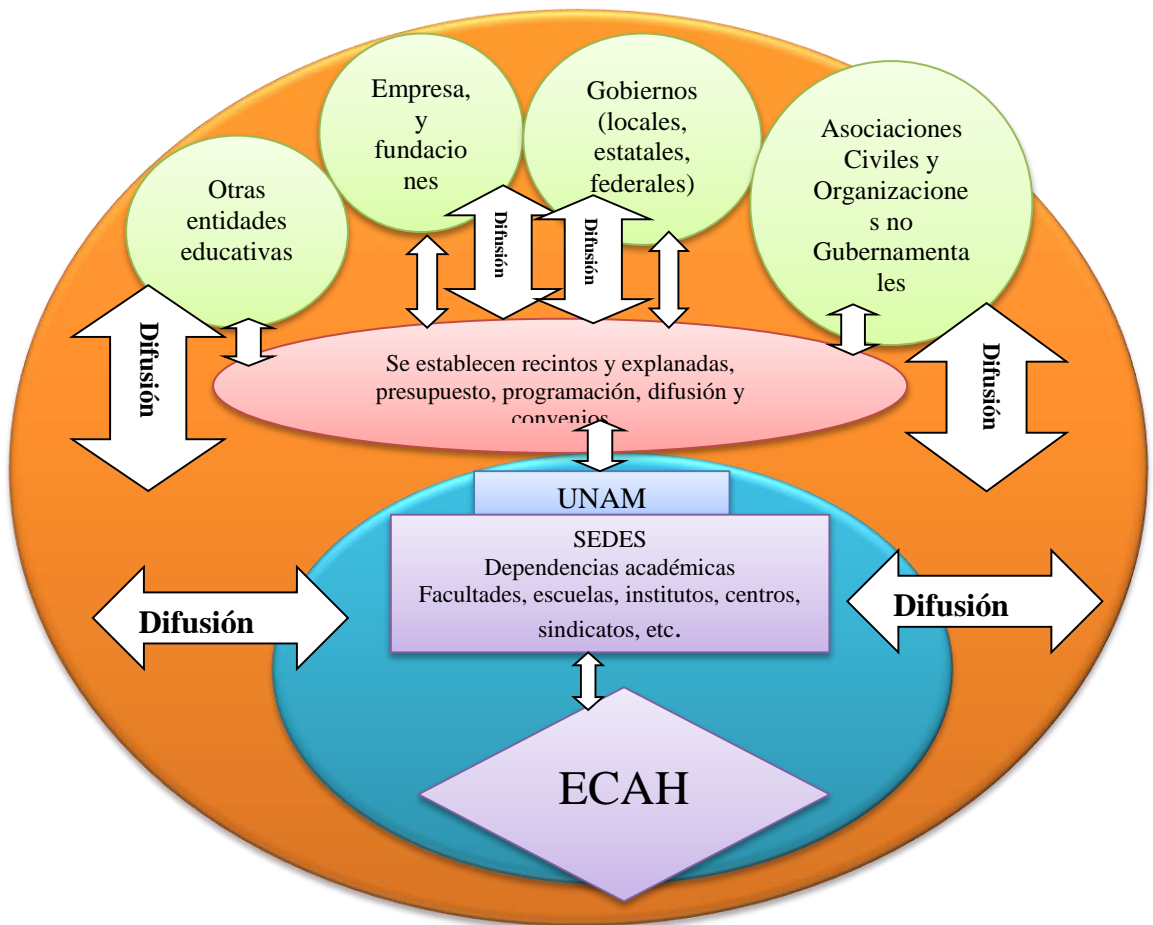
Empresa, y fundaciones

Gobiernos (locales, estatales, federales)

Otras entidades educativas

Asociaciones Civiles y Organizaciones no Gubernamentales

Difusión

Difusión

Difusión

Se establecen recintos y explanadas, presupuesto, programación, difusión y convenios

Difusión

UNAM

SEDES
Dependencias académicas
Facultades, escuelas, institutos, centros, sindicatos, etc.

Difusión

Difusión

ECAH